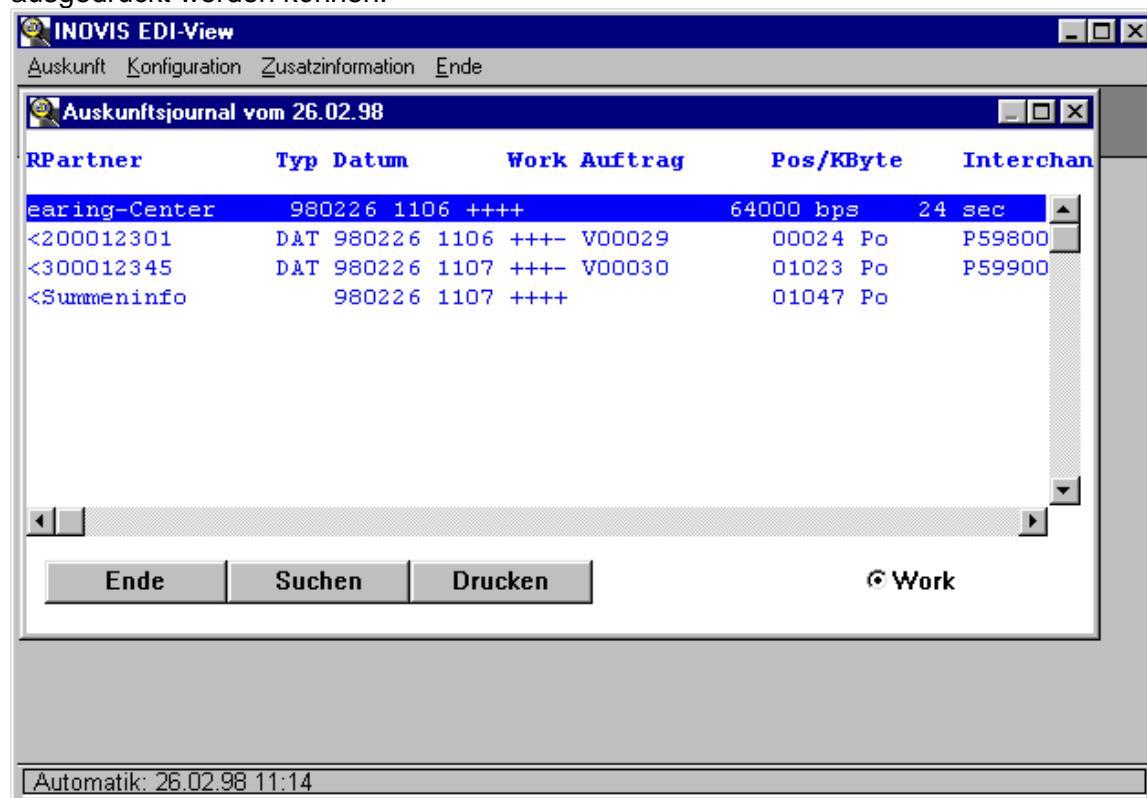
ausgedruckt werden können.

INOVIS EDI-View

Auskunft Konfiguration Zusatzinformation Ende

Auskunftsjournal vom 26.02.98

| RPartner | Typ Datum | Work Auftrag | Pos/KByte | Interchan |
|---|---|---|---|---|
| earing-Center | 980226 1106 ++++ | | 64000 bps | 24 sec |
| <200012301 | DAT 980226 1106 | +++- V00029 | 00024 Po | P59800 |
| <300012345 | DAT 980226 1107 | +++- V00030 | 01023 Po | P59900 |
| <Summeninfo | 980226 1107 ++++ | | 01047 Po | |

Ende Suchen Drucken

Work

Automatik: 26.02.98 11:14